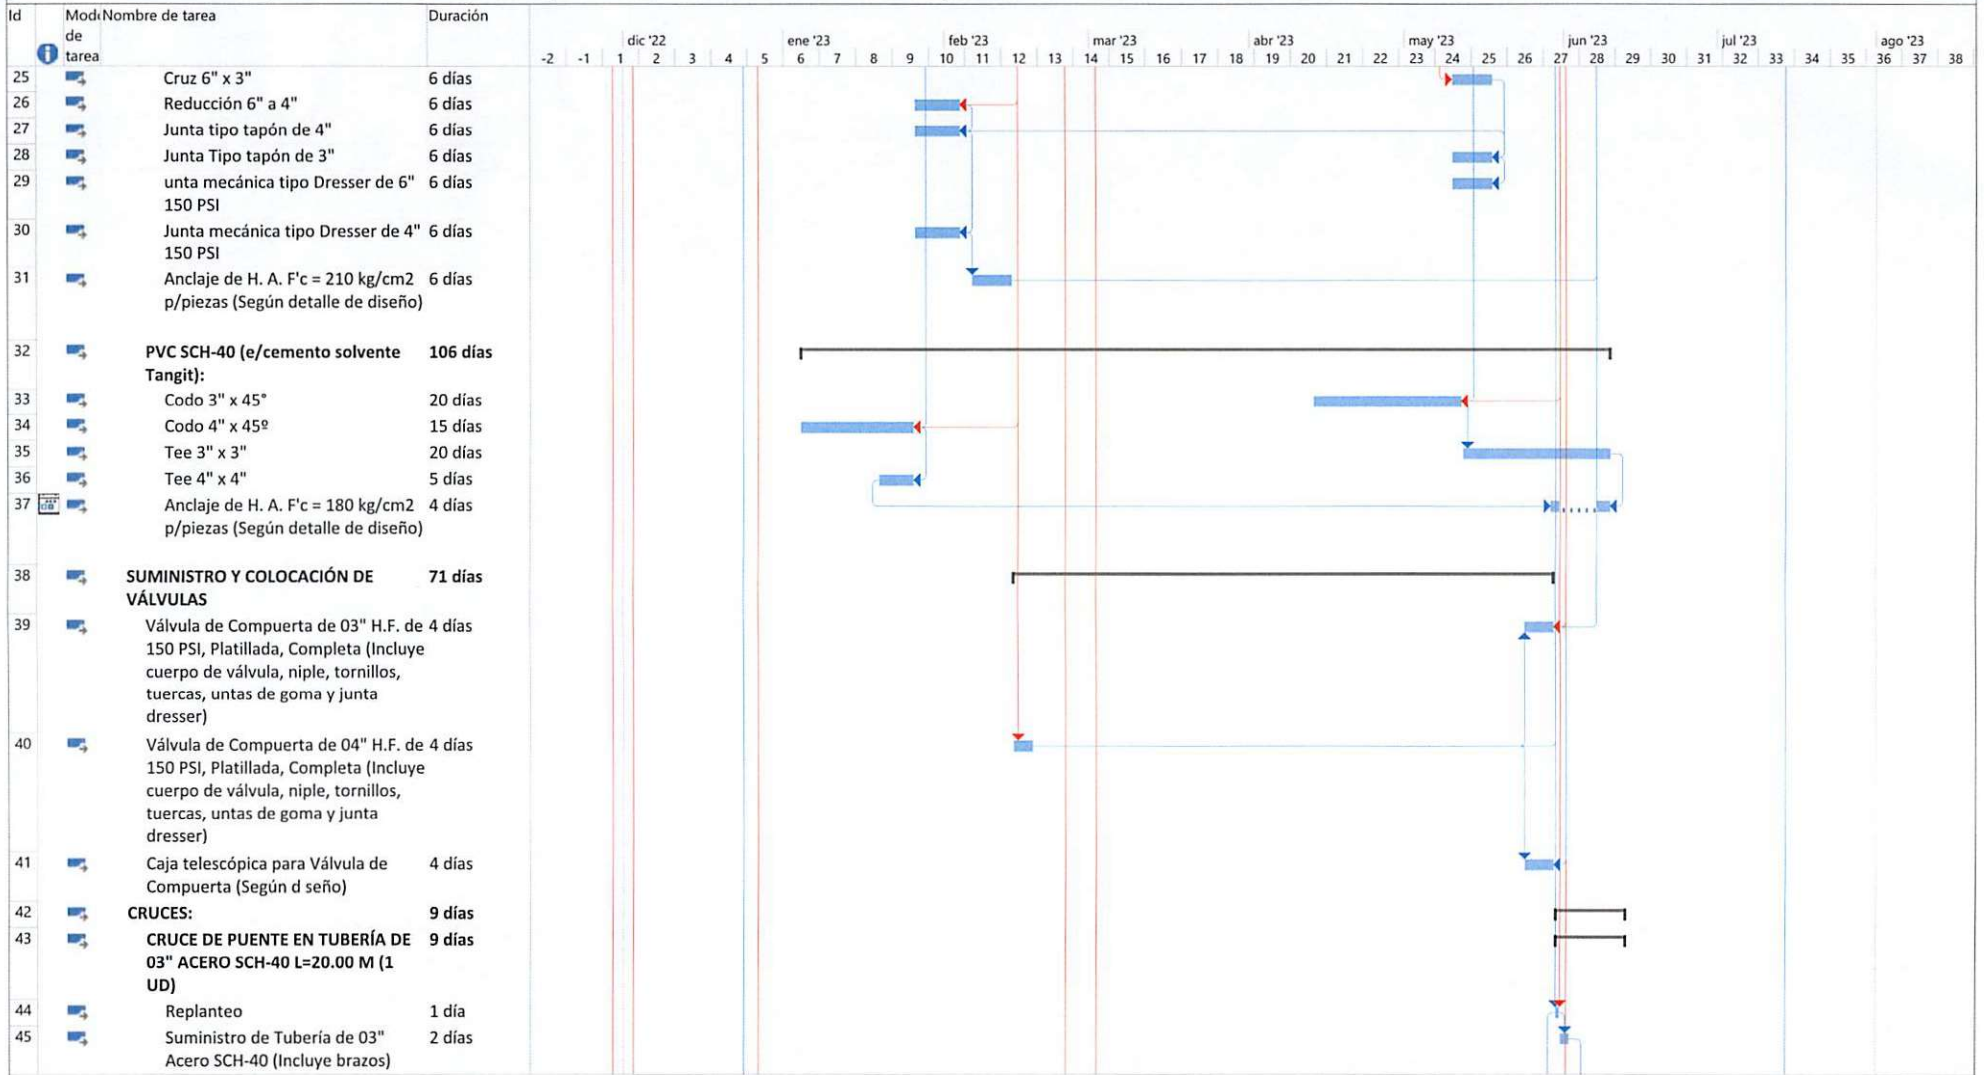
| Id | Modo de tarea | Nombre de tarea | Duración |
|---|---|---|---|
| 25 | | Cruz 6" x 3" | 6 días |
| 26 | | Reducción 6" a 4" | 6 días |
| 27 | | Junta tipo tapón de 4" | 6 días |
| 28 | | Junta Tipo tapón de 3" | 6 días |
| 29 | | unta mecánica tipo Dresser de 6" 150 PSI | 6 días |
| 30 | | Junta mecánica tipo Dresser de 4" 150 PSI | 6 días |
| 31 | | Anclaje de H. A. F'c = 210 kg/cm2 p/piezas (Según detalle de diseño) | 6 días |
| 32 | | PVC SCH-40 (e/cemento solvente Tangit): | 106 días |
| 33 | | Codo 3" x 45° | 20 días |
| 34 | | Codo 4" x 45º | 15 días |
| 35 | | Tee 3" x 3" | 20 días |
| 36 | | Tee 4" x 4" | 5 días |
| 37 | | Anclaje de H. A. F'c = 180 kg/cm2 p/piezas (Según detalle de diseño) | 4 días |
| 38 | | SUMINISTRO Y COLOCACIÓN DE VÁLVULAS | 71 días |
| 39 | | Válvula de Compuerta de 03" H.F. de 150 PSI, Platillada, Completa (Incluye cuerpo de válvula, niple, tornillos, tuercas, untas de goma y junta dresser) | 4 días |
| 40 | | Válvula de Compuerta de 04" H.F. de 150 PSI, Platillada, Completa (Incluye cuerpo de válvula, niple, tornillos, tuercas, untas de goma y junta dresser) | 4 días |
| 41 | | Caja telescópica para Válvula de Compuerta (Según d seño) | 4 días |
| 42 | | CRUCES: | 9 días |
| 43 | | CRUCE DE PUENTE EN TUBERÍA DE 03" ACERO SCH-40 L=20.00 M (1 UD) | 9 días |
| 44 | | Replanteo | 1 día |
| 45 | | Suministro de Tubería de 03" Acero SCH-40 (Incluye brazos) | 2 días |

dic '22 ene '23 feb '23 mar '23 abr '23 may '23 jun '23 jul '23 ago '23
-2 -1 1 2 3 4 5 6 7 8 9 10 11 12 13 14 15 16 17 18 19 20 21 22 23 24 25 26 27 28 29 30 31 32 33 34 35 36 37 38